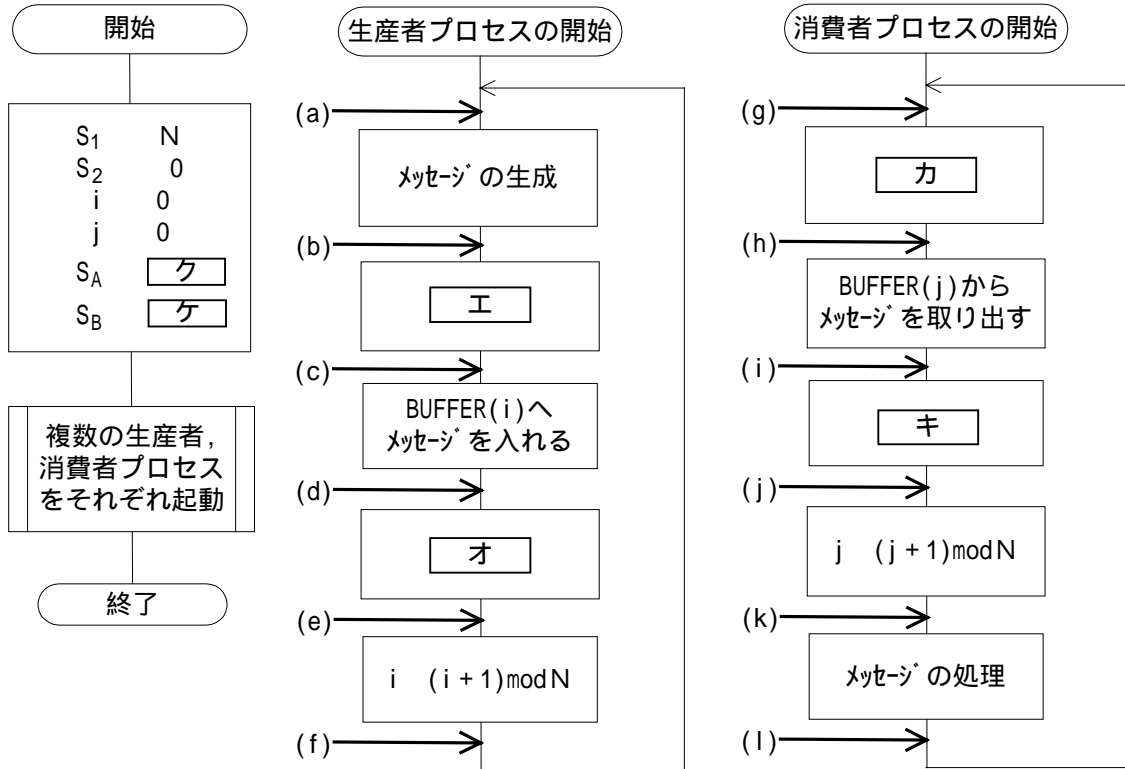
開始

$S_1$ N
$S_2$ 0
i 0
j 0
$S_A$ ク
$S_B$ ケ

複数の生産者，消費者プロセスをそれぞれ起動

終了

生産者プロセスの開始

(a)
ﾒｯｾｰｼﾞの生成
(b)
エ
(c)
BUFFER(i)へ ﾒｯｾｰｼﾞを入れる
(d)
オ
(e)
i (i + 1)mod N
(f)

消費者プロセスの開始

(g)
カ
(h)
BUFFER(j)から ﾒｯｾｰｼﾞを取り出す
(i)
キ
(j)
j (j + 1)mod N
(k)
ﾒｯｾｰｼﾞの処理
(l)